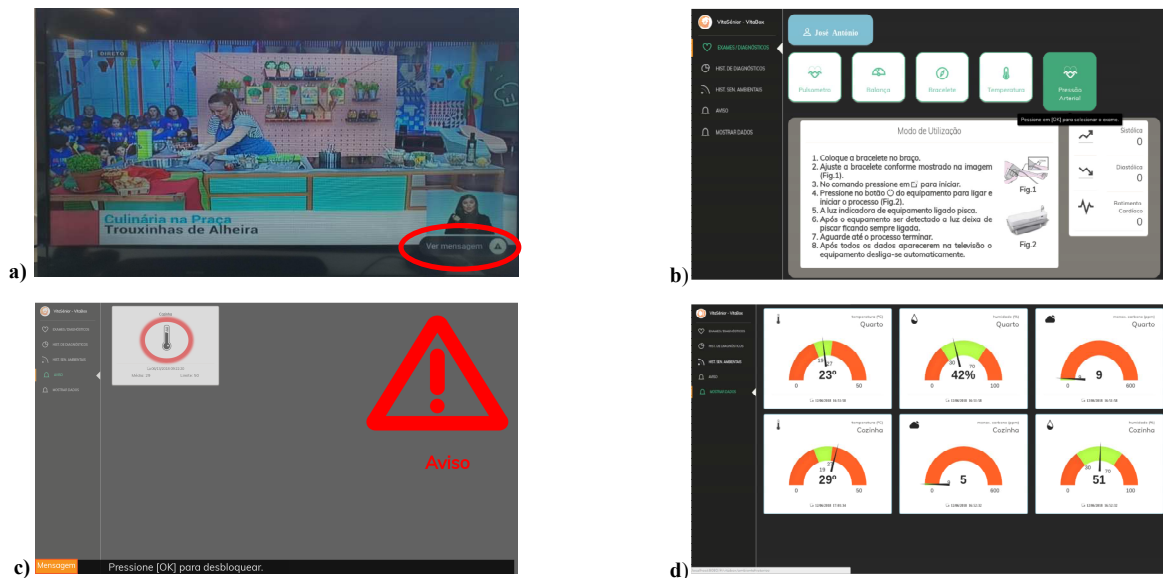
a)

DIRECTO

Culinária na Praça
Trouxinhas de Alheira

Ver mensagem

b)

VitaSénior - VitaBox

EXAMES/DIAGNÓSTICOS
HIST. DE DIAGNÓSTICOS
HIST. SEN. AMBIENTAIS
AVISO
MOSTRAR DADOS

José António

Pulsometro
Balança
Bracelete
Temperatura
Pressão Arterial

Pressione em [OK] para seleccionar o exame.

Modo de Utilização

1. Coloque a bracelete no braço.
2. Ajuste a bracelete conforme mostrado na imagem (Fig.1).
3. No comando pressione em para iniciar.
4. Pressione no botão do equipamento para ligar e iniciar o processo (Fig.2).
5. A luz indicadora de equipamento ligado pisca.
6. Após o equipamento ser detectado a luz deixa de piscar ficando sempre ligada.
7. Aguarde até o processo terminar.
8. Após todos os dados aparecerem na televisão o equipamento desliga-se automaticamente.

Fig.1
Fig 2

Sistólica
0
Diastólica
0
Batimento Cardíaco
0

c)

VitaSénior - VitaBox

EXAMES/DIAGNÓSTICOS
HIST. DE DIAGNÓSTICOS
HIST. SEN. AMBIENTAIS
AVISO
MOSTRAR DADOS

Cozinha
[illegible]
Média: 29 Limite: 50

Aviso

Mensagem Pressione [OK] para desbloquear.

d)

VitaSénior - VitaBox

EXAMES/DIAGNÓSTICOS
HIST. DE DIAGNÓSTICOS
HIST. SEN. AMBIENTAIS
AVISO
MOSTRAR DADOS

temperatura (ºC)
Quarto
18 27
23º
0 50
12/06/2018 16:51:06

humidade (%)
Quarto
30 70
42%
0 100
12/06/2018 16:51:06

monox. carbono (ppm)
Quarto
9
0 600
12/06/2018 16:51:06

temperatura (ºC)
Cozinha
19 27
29º
0 50
12/06/2018 17:01:34

monox. carbono (ppm)
Cozinha
5
0 600
12/06/2018 16:51:06

humidade (%)
Cozinha
30 70
51
0 100
12/06/2018 16:51:06